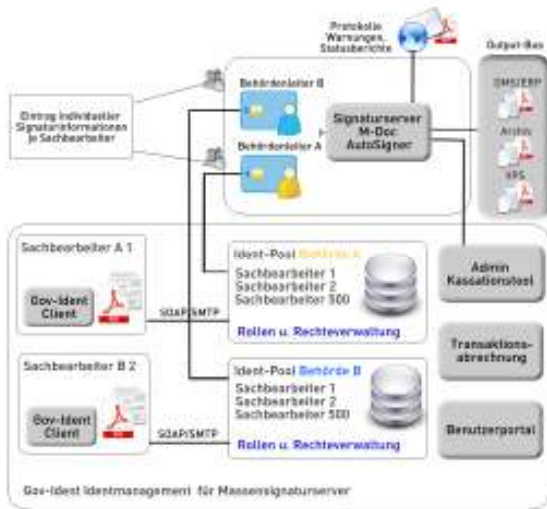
Protokolle Warnungen, Statusberichte

Output-Box

Eintrag individueller Signaturinformationen je Sachbearbeiter

Behördenleiter B

Behördenleiter A

Signaturserver M-Doc AutoSigner

DMS/ERP

Archiv

XPS

Sachbearbeiter A 1

Gov-Ident Client

SOAP/SMTP

Ident-Pool Behörde A
Sachbearbeiter 1
Sachbearbeiter 2
Sachbearbeiter 500

Rollen u. Rechteverwaltung

Admin Kassationstool

Transaktionsabrechnung

Sachbearbeiter B 2

Gov-Ident Client

SOAP/SMTP

Ident-Pool Behörde B
Sachbearbeiter 1
Sachbearbeiter 2
Sachbearbeiter 500

Rollen u. Rechteverwaltung

Benutzerportal

Gov-Ident Identmanagement für Massensignaturserver